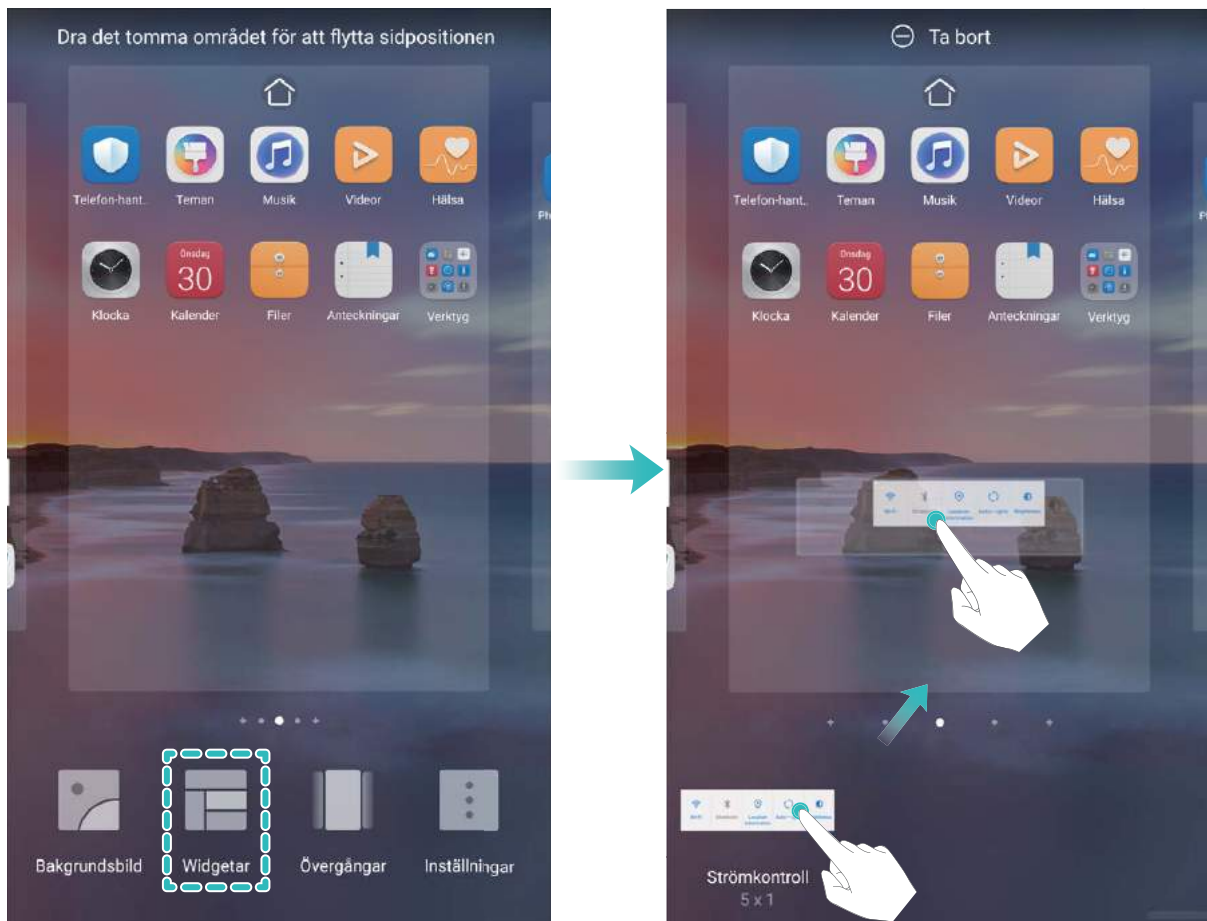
Dra det tomma området för att flytta sidpositionen

Telefon-hant.
Teman
Musik
Videor
Hälsa
Onsdag
30
Klocka
Kalender
Filer
Anteckningar
Verktyg

Bakgrundsbild
Widgetar
Övergångar
Inställningar

Ta bort

Telefon-hant.
Teman
Musik
Videor
Hälsa
Onsdag
30
Klocka
Kalender
Filer
Anteckningar
Verktyg

Strömkontroll
5 x 1